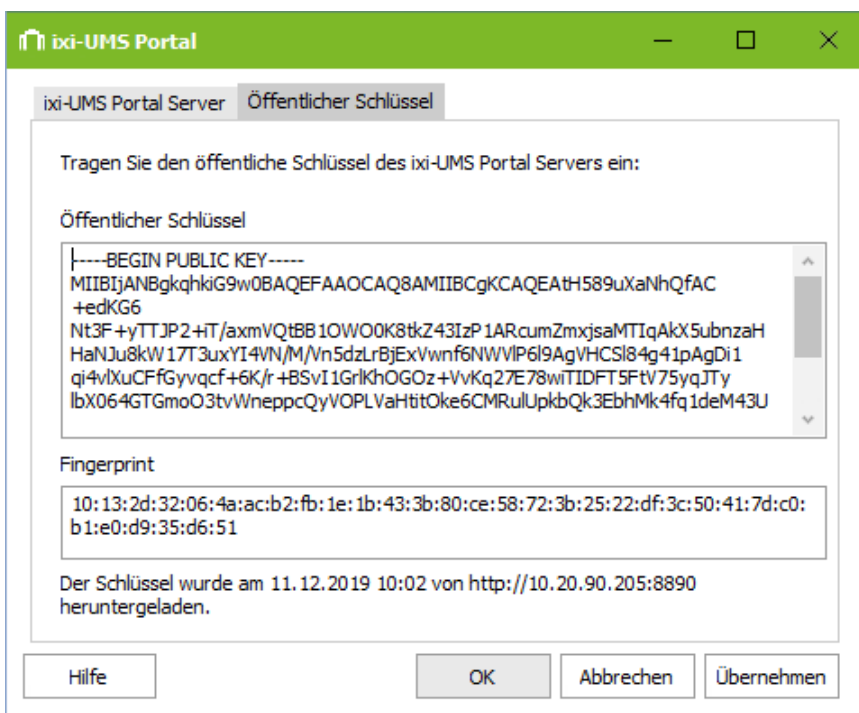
ixi-UMS Portal

ixi-UMS Portal Server | Öffentlicher Schlüssel

Tragen Sie den öffentliche Schlüssel des ixi-UMS Portal Servers ein:

Öffentlicher Schlüssel

-----BEGIN PUBLIC KEY-----
MIIBIjANBgkqhkiG9w0BAQEFAAOCAQ8AMIIBCgKCAQEAtH589uXaNhQfAC
+edKG6
Nt3F+yTTJP2+iT/axmVQtBB1OWO0K8tkZ43IzP1ARcumZmxjsaMTIqAkX5ubnzaH
HaNJu8kW17T3uxYI4VN/M/Vn5dzLrBjExVwnf6NWVlP6l9AgVHCSl84g41pAgDi1
qi4vlXuCFfGyvqcf+6K/r+BSvI1GrlKhOGOz+VvKq27E78wiTIDFT5FtV75yqJTy
lbX064GTGmoO3tvWneppcQyVOPLVaHtitOke6CMRulUpkbQk3EbhMk4fq1deM43U

Fingerprint

10:13:2d:32:06:4a:ac:b2:fb:1e:1b:43:3b:80:ce:58:72:3b:25:22:df:3c:50:41:7d:c0:b1:e0:d9:35:d6:51

Der Schlüssel wurde am 11.12.2019 10:02 von http://10.20.90.205:8890 heruntergeladen.

Hilfe | OK | Abbrechen | Übernehmen